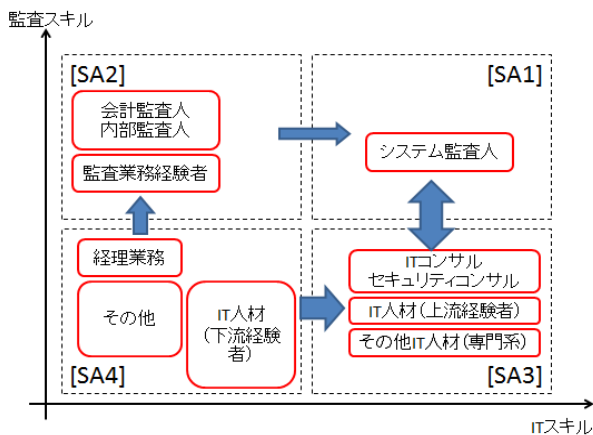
監査スキル

[SA2]

会計監査人
内部監査人

監査業務経験者

[SA1]

システム監査人

経理業務

その他

IT人材
（下流経験者）

[SA4]

ITコンサル
セキュリティコンサル

IT人材（上流経験者）

その他IT人材（専門系）

[SA3]

ITスキル